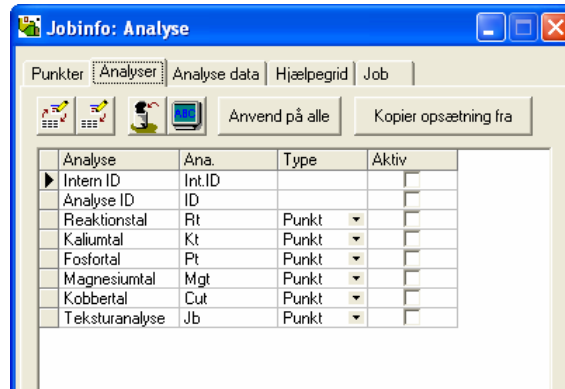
Jobinfo: Analyse

Punkter | Analyser | Analyse data | Hjælpegrid | Job

Anvend på alle
Kopier opsætning fra

| Analyse | Ana. | Type | Aktiv |
|---|---|---|---|
| Intern ID | Int.ID | | |
| Analyse ID | ID | | |
| Reaktionstal | Rt | Punkt | |
| Kaliumtal | Kt | Punkt | |
| Fosfortal | Pt | Punkt | |
| Magnesiumtal | Mgt | Punkt | |
| Kobbertal | Cut | Punkt | |
| Teksturanalyse | Jb | Punkt | |